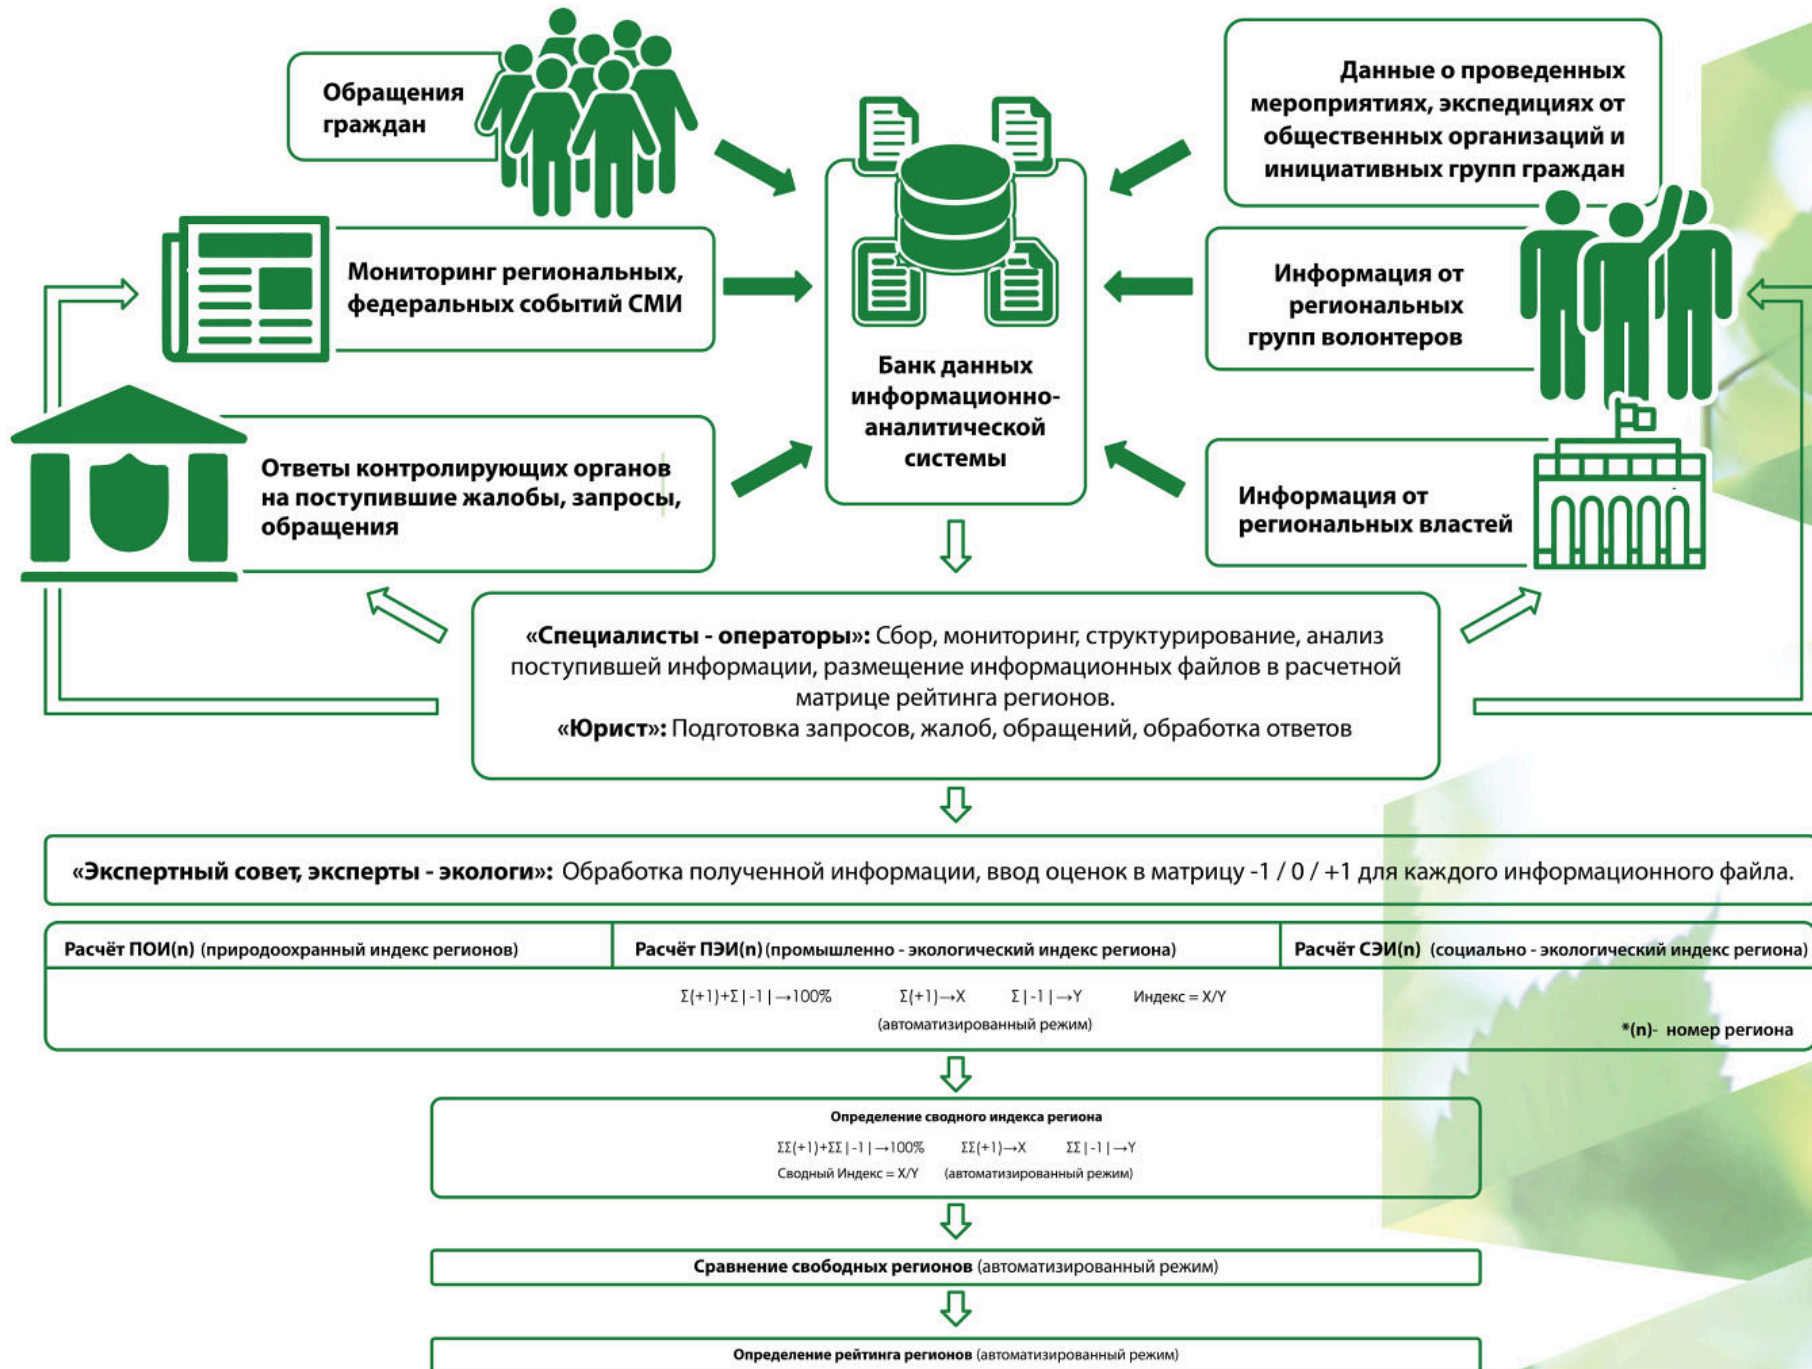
Обращения граждан

Данные о проведенных мероприятиях, экспедициях от общественных организаций и инициативных групп граждан

Мониторинг региональных, федеральных событий СМИ

Информация от региональных групп волонтеров

Банк данных информационно-аналитической системы

Ответы контролирующих органов на поступившие жалобы, запросы, обращения

Информация от региональных властей

**«Специалисты - операторы»:** Сбор, мониторинг, структурирование, анализ поступившей информации, размещение информационных файлов в расчетной матрице рейтинга регионов.
**«Юрист»:** Подготовка запросов, жалоб, обращений, обработка ответов

**«Экспертный совет, эксперты - экологи»:** Обработка полученной информации, ввод оценок в матрицу -1 / 0 / +1 для каждого информационного файла.

| **Расчёт ПОИ(n)** (природоохранный индекс регионов) | **Расчёт ПЭИ(n)** (промышленно - экологический индекс региона) | **Расчёт СЭИ(n)** (социально - экологический индекс региона) |
|---|---|---|

$\Sigma(+1)+\Sigma|-1|\rightarrow 100\%$ $\Sigma(+1)\rightarrow X$ $\Sigma|-1|\rightarrow Y$ Индекс = X/Y
(автоматизированный режим)
*(n)- номер региона

Определение сводного индекса региона
$\Sigma\Sigma(+1)+\Sigma\Sigma|-1|\rightarrow 100\%$ $\Sigma\Sigma(+1)\rightarrow X$ $\Sigma\Sigma|-1|\rightarrow Y$
Сводный Индекс = X/Y (автоматизированный режим)

**Сравнение свободных регионов** (автоматизированный режим)

**Определение рейтинга регионов** (автоматизированный режим)